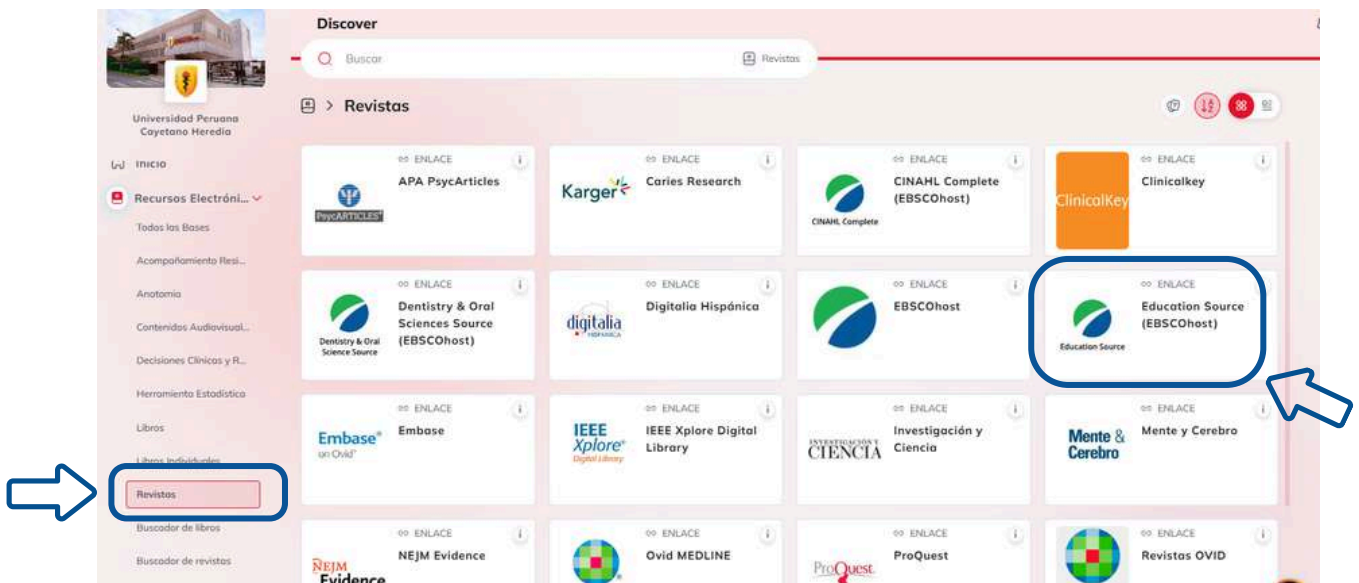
Discover

Buscar

Revistas

Universidad Peruana Cayetano Heredia

Inicio

Recursos Electróni...

Todas las Bases

Acompañamiento Resi...

Anatomía

Contenidos Audiovisual...

Decisiones Clínicas y R...

Herramienta Estadística

Libros

Libros Individuales

Revistas

Buscador de libros

Buscador de revistas

Revistas

PsycARTICLES
ENLACE
APA PsycArticles

Karger
ENLACE
Caries Research

CINAHL Complete
ENLACE
CINAHL Complete (EBSCOhost)

ClinicalKey
ENLACE
Clinicalkey

Dentistry & Oral Science Source
ENLACE
Dentistry & Oral Sciences Source (EBSCOhost)

digitalia HISPÁNICA
ENLACE
Digitalia Hispánica

ENLACE
EBSCOhost

Education Source
ENLACE
Education Source (EBSCOhost)

Embase on Ovid
ENLACE
Embase

IEEE Xplore Digital Library
ENLACE
IEEE Xplore Digital Library

INVESTIGACIÓN Y CIENCIA
ENLACE
Investigación y Ciencia

Mente & Cerebro
ENLACE
Mente y Cerebro

NEJM Evidence
ENLACE
NEJM Evidence

ENLACE
Ovid MEDLINE

ProQuest
ENLACE
ProQuest

ENLACE
Revistas OVID